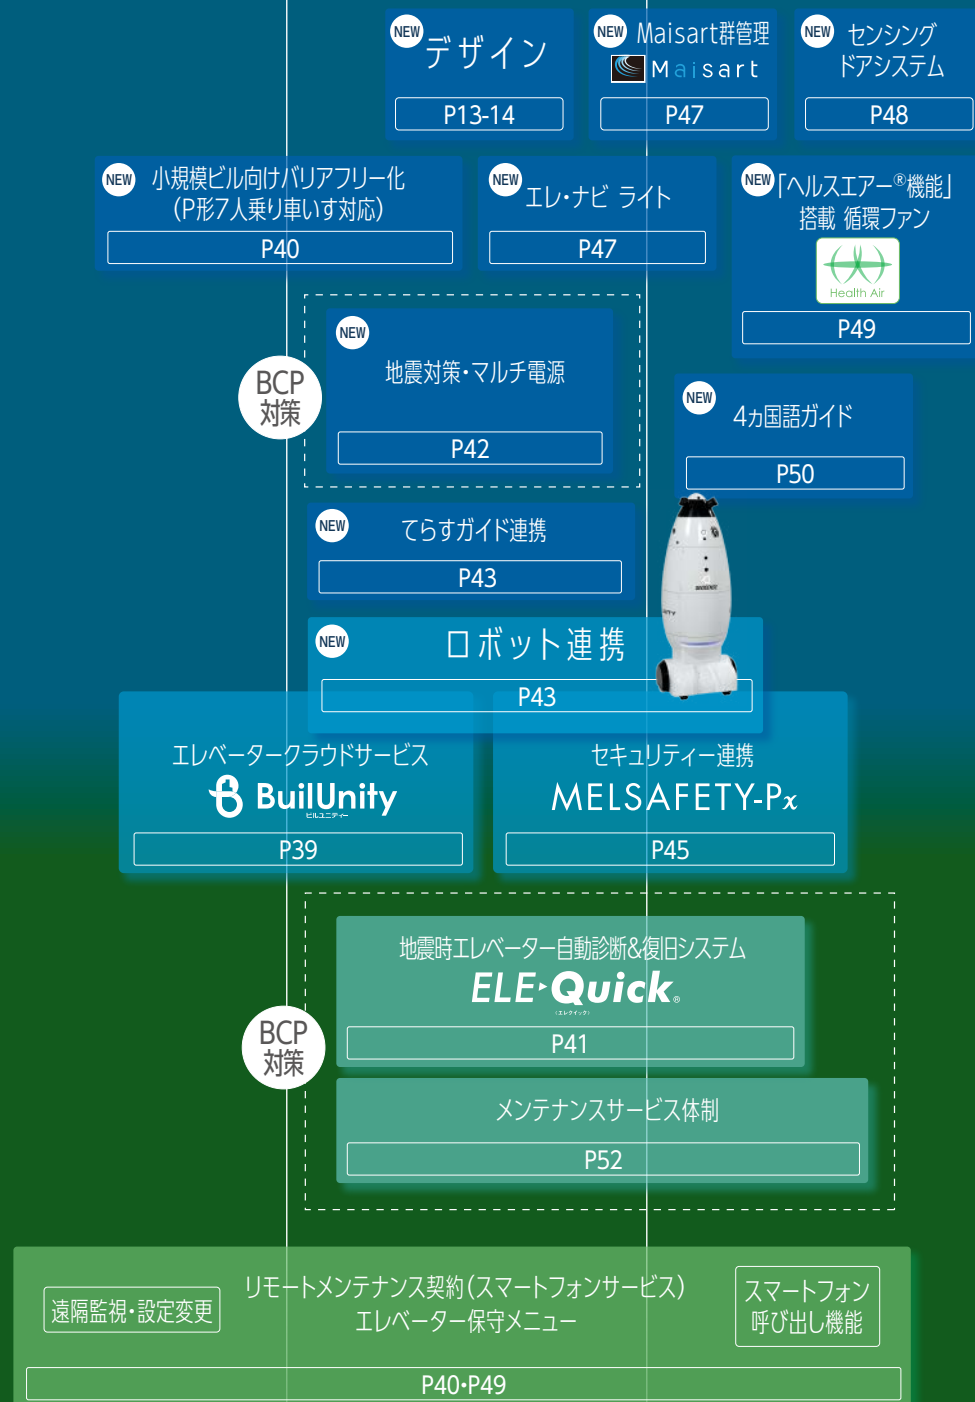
NEW デザイン
P13-14

NEW Maisart群管理
Maisart
P47

NEW センシング ドアシステム
P48

NEW 小規模ビル向けバリアフリー化 (P形7人乗り車いす対応)
P40

NEW エレ・ナビ ライト
P47

NEW 「ヘルスエアー®機能」 搭載 循環ファン
Health Air
P49

BCP 対策

NEW 地震対策・マルチ電源
P42

NEW 4カ国語ガイド
P50

NEW てらすガイド連携
P43

NEW ロボット連携
P43

エレベータークラウドサービス
BuilUnity
ビルユニティー
P39

セキュリティー連携
MELSAFETY-Px
P45

BCP 対策

地震時エレベーター自動診断&復旧システム
ELE-Quick
(エレクイック)
P41

メンテナンスサービス体制
P52

遠隔監視・設定変更

リモートメンテナンス契約(スマートフォンサービス)
エレベーター保守メニュー

スマートフォン 呼び出し機能

P40・P49